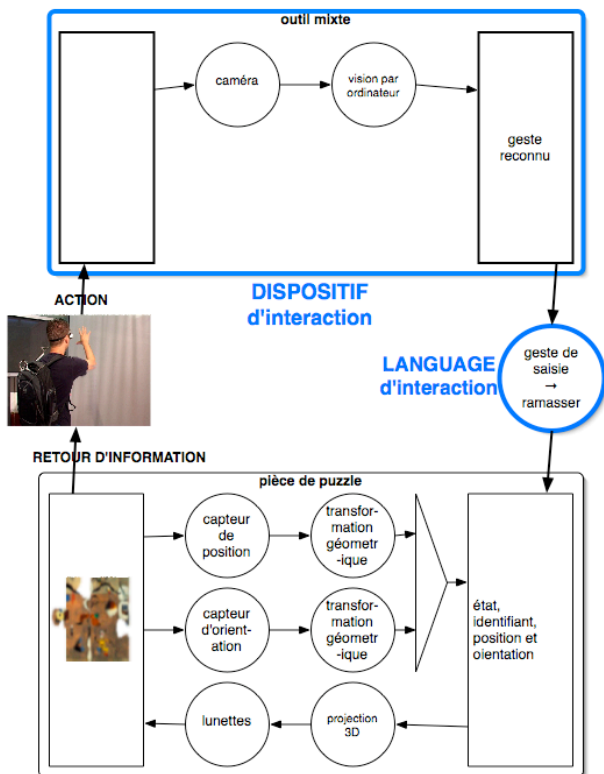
outil mixte

caméra

vision par ordinateur

geste reconnu

ACTION

DISPOSITIF d'interaction

LANGUAGE d'interaction

geste de saisie → ramasser

RETOUR D'INFORMATION

pièce de puzzle

capteur de position

transformation géometrique

capteur d'orientation

transformation géometrique

état, identifiant, position et oientation

lunettes

projection 3D